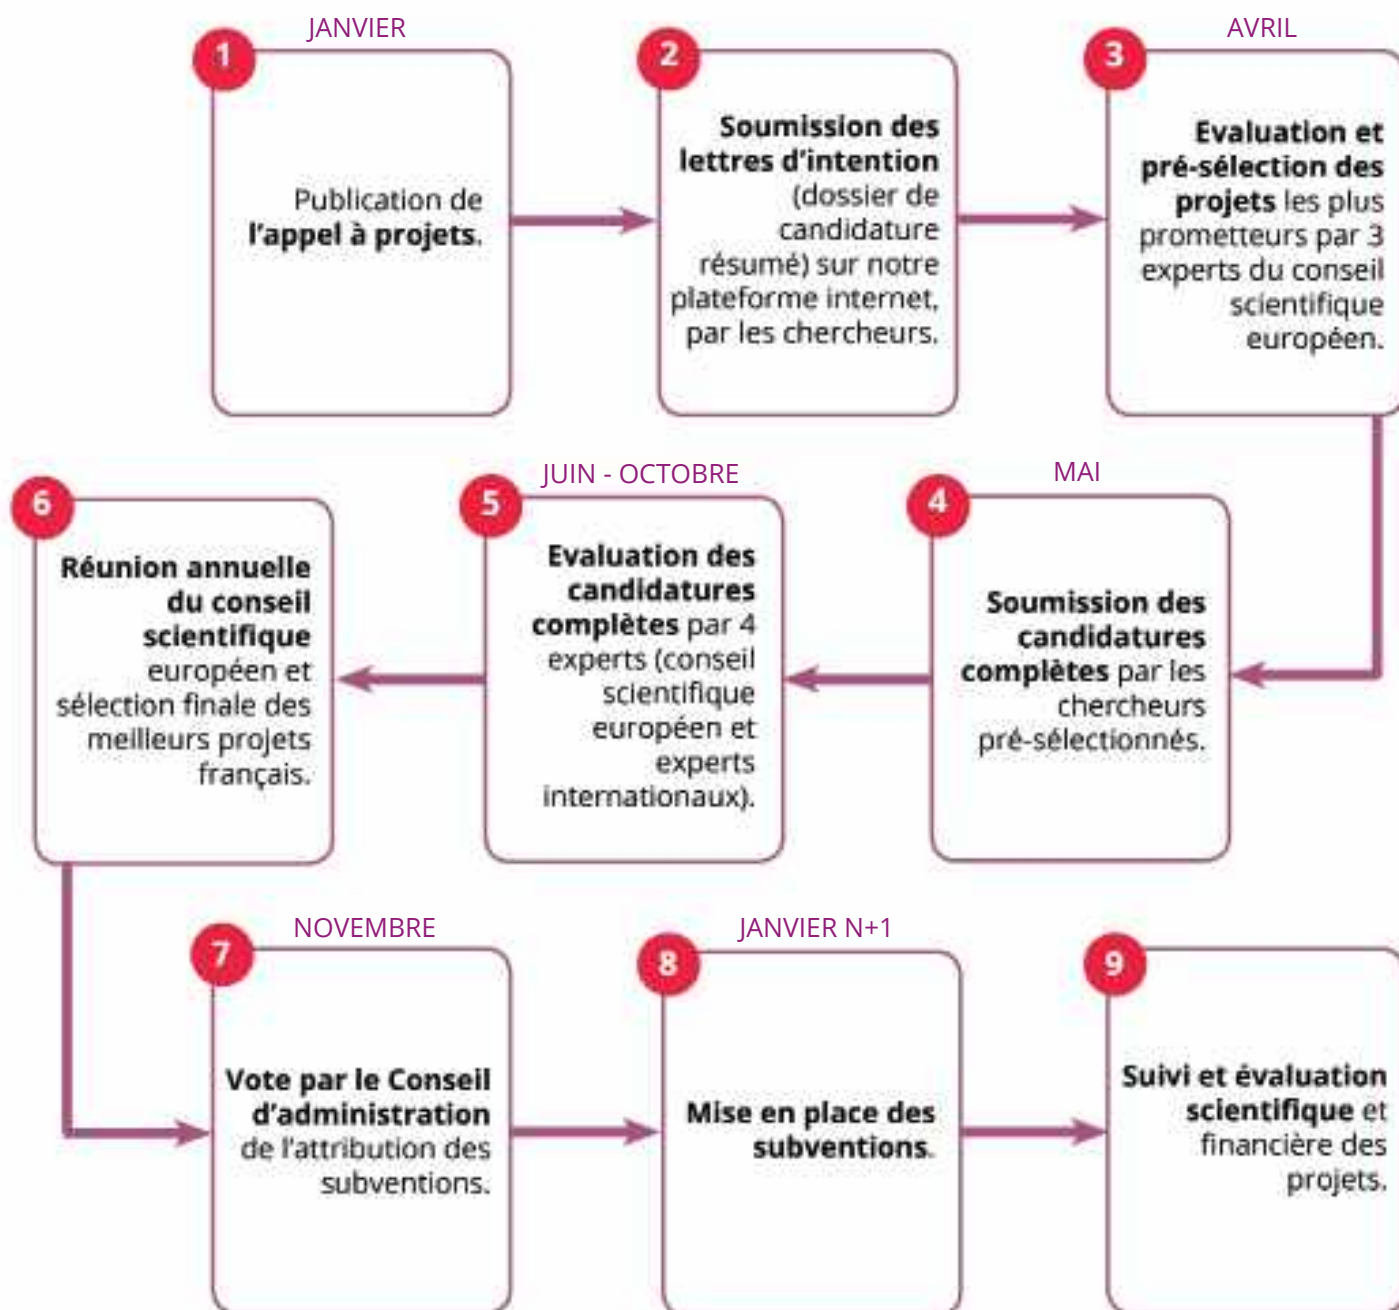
JANVIER

1

Publication de **l'appel à projets**.

2

**Soumission des lettres d'intention** (dossier de candidature résumé) sur notre plateforme internet, par les chercheurs.

AVRIL

3

**Evaluation et pré-sélection des projets** les plus prometteurs par 3 experts du conseil scientifique européen.

6

**Réunion annuelle du conseil scientifique** européen et sélection finale des meilleurs projets français.

JUIN - OCTOBRE

5

**Evaluation des candidatures complètes** par 4 experts (conseil scientifique européen et experts internationaux).

MAI

4

**Soumission des candidatures complètes** par les chercheurs pré-sélectionnés.

NOVEMBRE

7

**Vote par le Conseil d'administration** de l'attribution des subventions.

JANVIER N+1

8

**Mise en place des subventions**.

9

**Suivi et évaluation scientifique** et financière des projets.